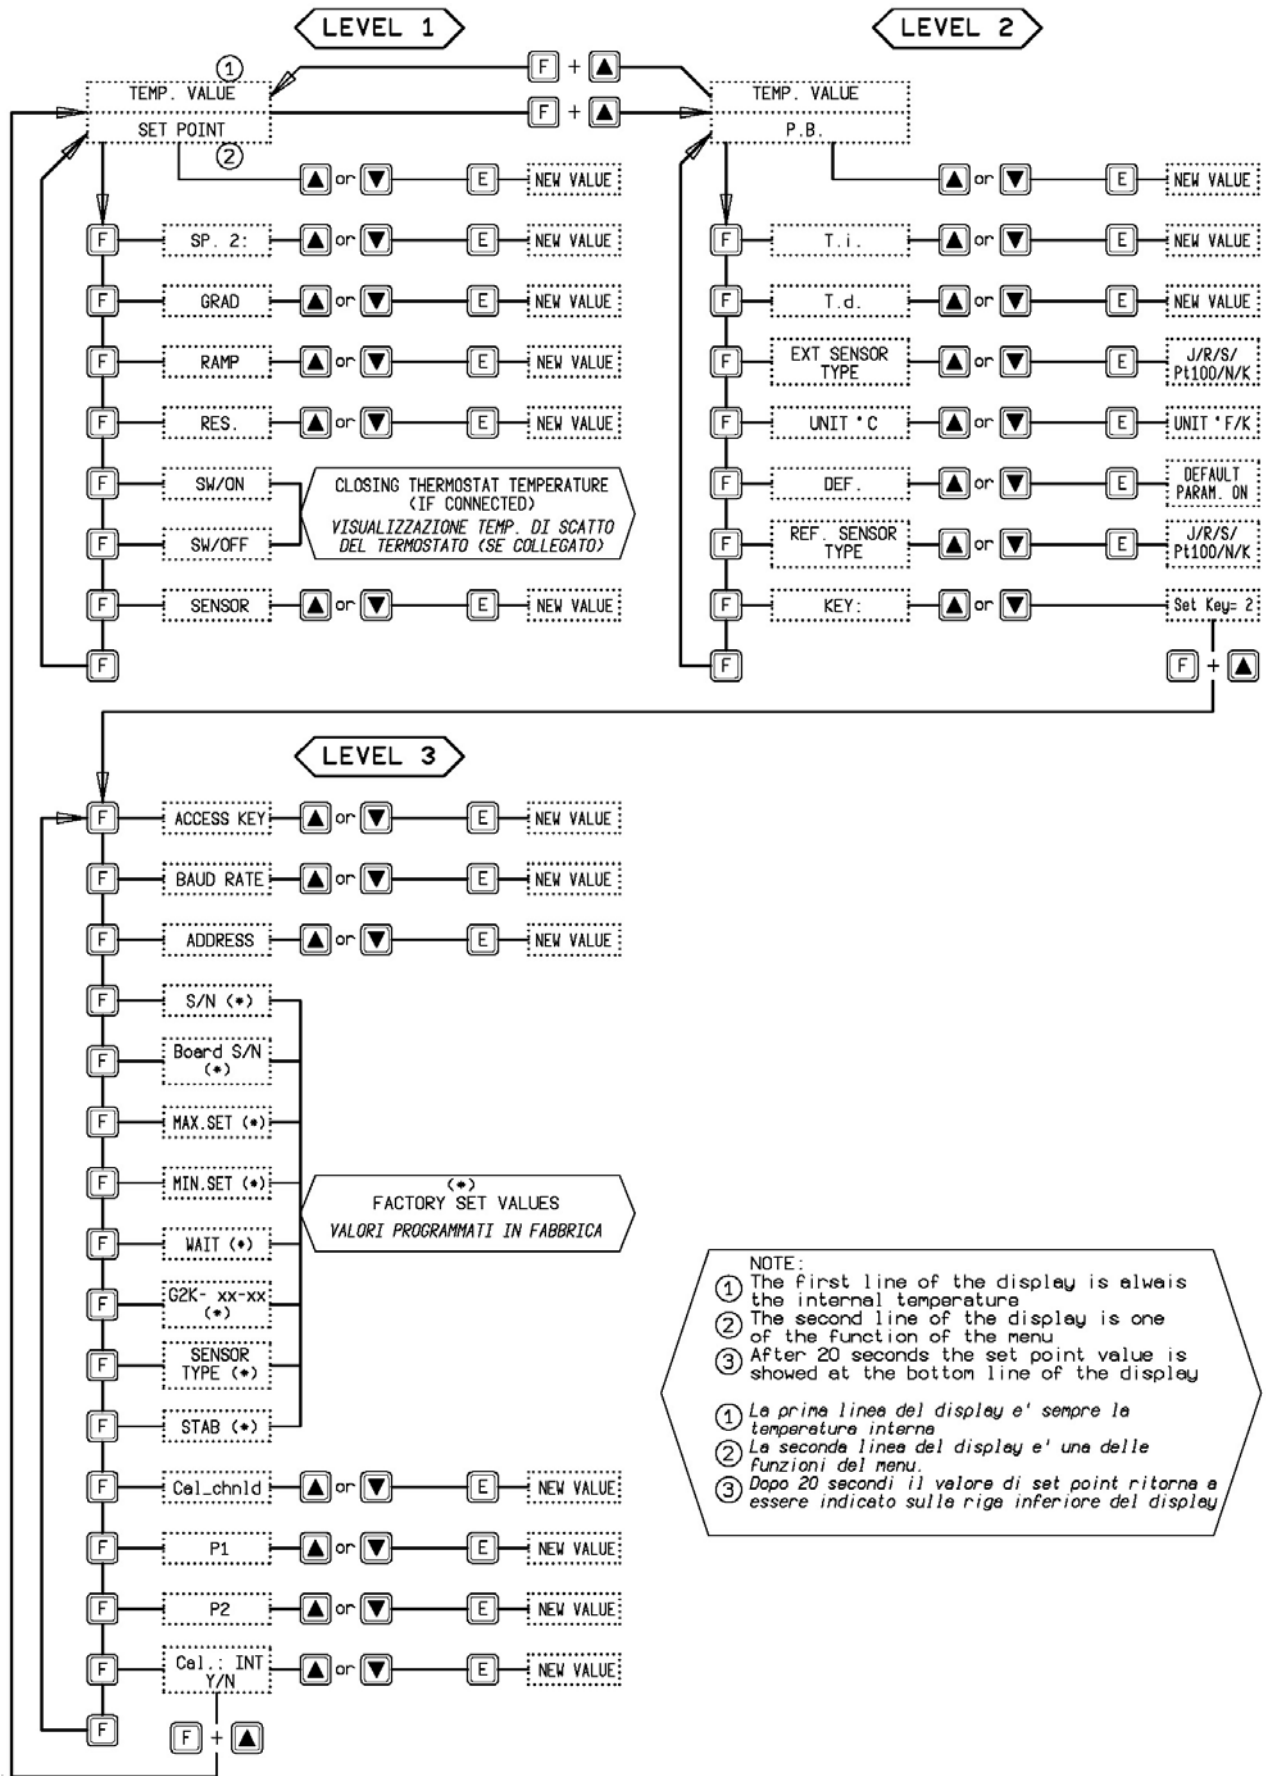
LEVEL 1

LEVEL 2

①
TEMP. VALUE
SET POINT
②

F + ▲
F + ▲

TEMP. VALUE
P.B.

▲ or ▼ E NEW VALUE

F SP. 2: ▲ or ▼ E NEW VALUE
F GRAD ▲ or ▼ E NEW VALUE
F RAMP ▲ or ▼ E NEW VALUE
F RES. ▲ or ▼ E NEW VALUE
F SW/ON
F SW/OFF
CLOSING THERMOSTAT TEMPERATURE (IF CONNECTED)
VISUALIZZAZIONE TEMP. DI SCATTO DEL TERMOSTATO (SE COLLEGATO)
F SENSOR ▲ or ▼ E NEW VALUE
F

▲ or ▼ E NEW VALUE
F T.i. ▲ or ▼ E NEW VALUE
F T.d. ▲ or ▼ E NEW VALUE
F EXT SENSOR TYPE ▲ or ▼ E J/R/S/ Pt100/N/K
F UNIT °C ▲ or ▼ E UNIT °F/K
F DEF. ▲ or ▼ E DEFAULT PARAM. ON
F REF. SENSOR TYPE ▲ or ▼ E J/R/S/ Pt100/N/K
F KEY: ▲ or ▼ Set Key= 2
F
F + ▲

LEVEL 3

F ACCESS KEY ▲ or ▼ E NEW VALUE
F BAUD RATE ▲ or ▼ E NEW VALUE
F ADDRESS ▲ or ▼ E NEW VALUE
F S/N (*)
F Board S/N (*)
F MAX.SET (*)
F MIN.SET (*)
F WAIT (*)
F G2K- xx-xx (*)
F SENSOR TYPE (*)
F STAB (*)
(*)
FACTORY SET VALUES
VALORI PROGRAMMATI IN FABBRICA
F Cal_chnld ▲ or ▼ E NEW VALUE
F P1 ▲ or ▼ E NEW VALUE
F P2 ▲ or ▼ E NEW VALUE
F Cal.: INT Y/N ▲ or ▼ E NEW VALUE
F
F + ▲

NOTE:
① The first line of the display is alwais the internal temperature
② The second line of the display is one of the function of the menu
③ After 20 seconds the set point value is showed at the bottom line of the display

① La prima linea del display e' sempre la temperatura interna
② La seconda linea del display e' una delle funzioni del menu.
③ Dopo 20 secondi il valore di set point ritorna a essere indicato sulla riga inferiore del display